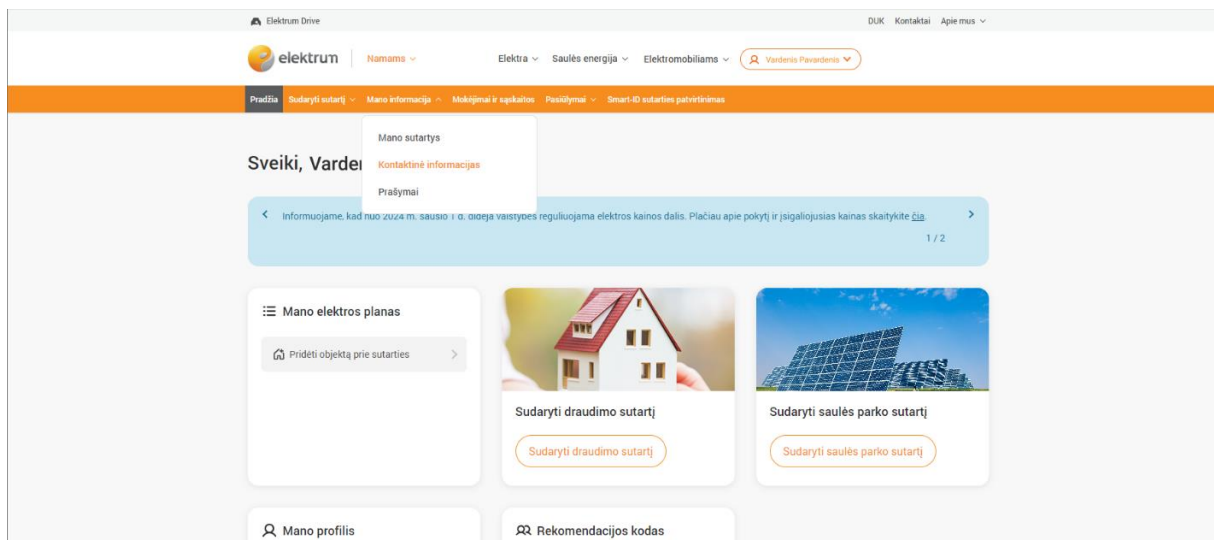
Elektrum Drive

DUK Kontaktai Apie mus

elektrum

Namams

Elektra Saulės energija Elektromobiliams Vardenis Pavardenis

Pradžia Sudaryti sutartį Mano informacija Mokėjimai ir sąskaitos Pasiūlymai Smart-ID sutarties patvirtinimas

Mano sutartys

Kontaktinė informacijas

Prašymai

Sveiki, Varden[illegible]

Informuojame, kad nuo 2024 m. sausio 1 d. didėja valstybės reguliuojama elektros kainos dalis. Plačiau apie pokytį ir įsigaliojusias kainas skaitykite čia.

1 / 2

Mano elektros planas

Pridėti objektą prie sutarties

Sudaryti draudimo sutartį

Sudaryti draudimo sutartį

Sudaryti saulės parko sutartį

Sudaryti saulės parko sutartį

Mano profilis

Rekomendacijos kodas